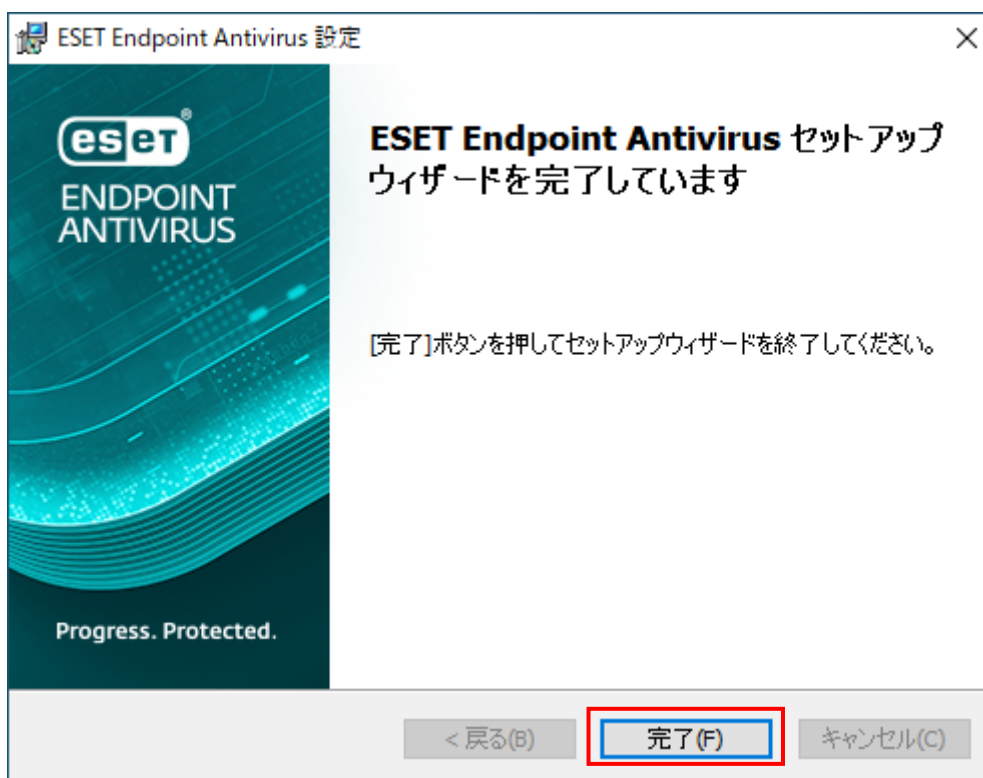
ESET Endpoint Antivirus 設定

×

eset
ENDPOINT
ANTIVIRUS

Progress. Protected.

ESET Endpoint Antivirus セットアップウィザードを完了しています

[完了]ボタンを押してセットアップウィザードを終了してください。

< 戻る(B)

完了(F)

キャンセル(C)